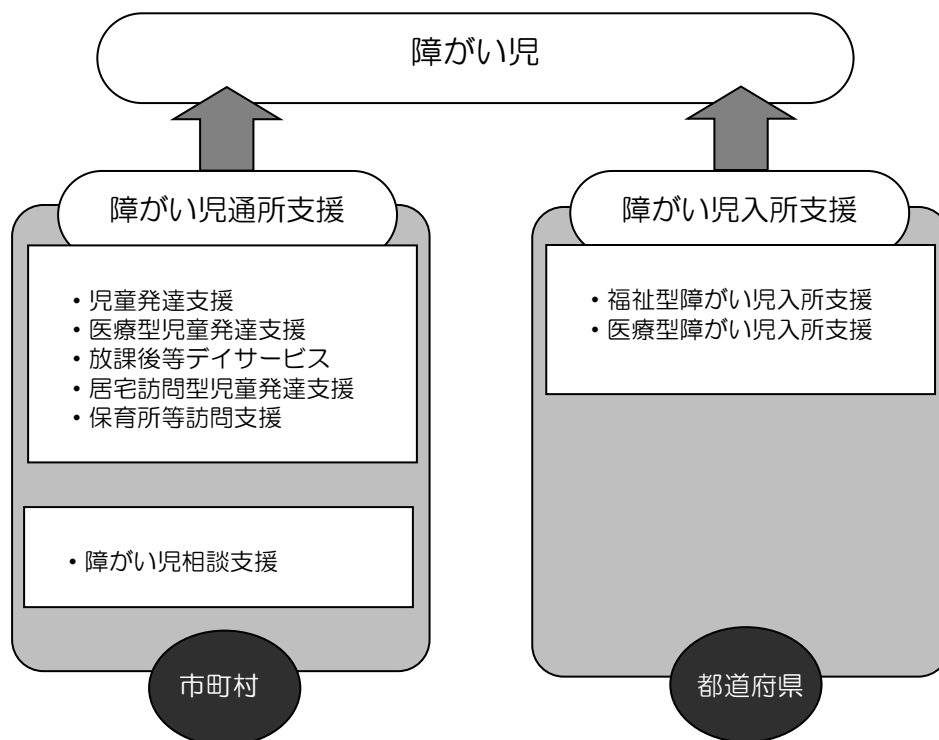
障がい児

障がい児通所支援

・児童発達支援
・医療型児童発達支援
・放課後等デイサービス
・居宅訪問型児童発達支援
・保育所等訪問支援

・障がい児相談支援

市町村

障がい児入所支援

・福祉型障がい児入所支援
・医療型障がい児入所支援

都道府県